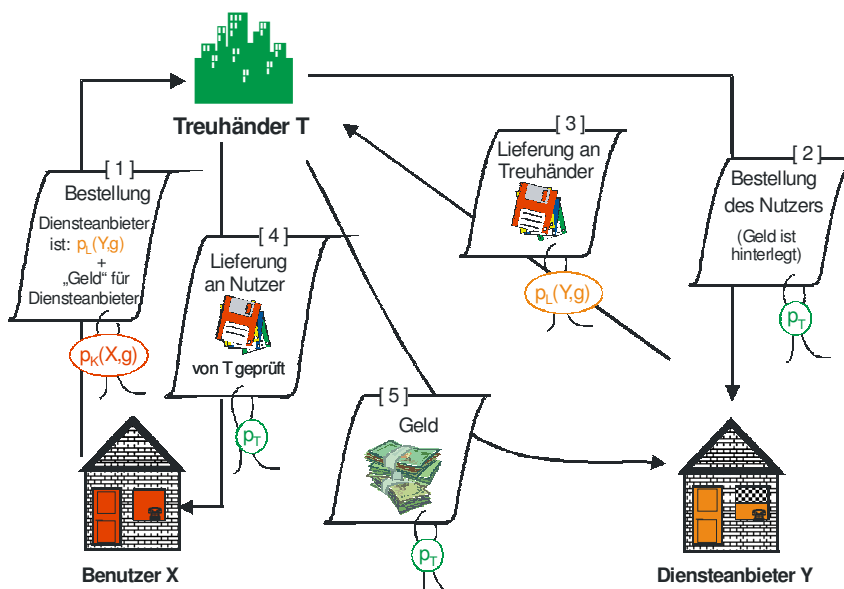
Treuhänder T

[ 1 ]
Bestellung
Diensteanbieter ist: $p_L(Y,g)$
+
„Geld“ für Diensteanbieter
$p_K(X,g)$

[ 4 ]
Lieferung an Nutzer
von T geprüft
$p_T$

[ 3 ]
Lieferung an Treuhänder
$p_L(Y,g)$

[ 2 ]
Bestellung des Nutzers
(Geld ist hinterlegt)
$p_T$

[ 5 ]
Geld
$p_T$

Benutzer X

Diensteanbieter Y